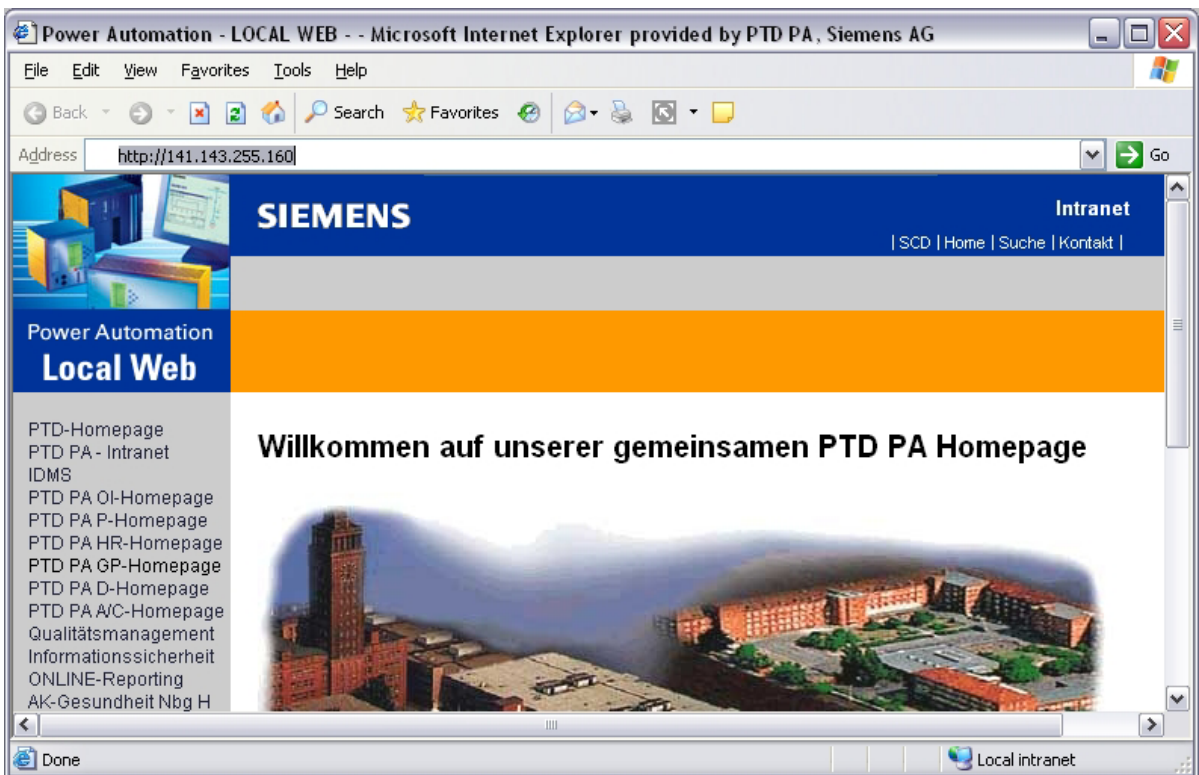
Power Automation - LOCAL WEB - - Microsoft Internet Explorer provided by PTD PA, Siemens AG

File Edit View Favorites Tools Help

Back Search Favorites

Address http://141.143.255.160 Go

SIEMENS

Intranet

| SCD | Home | Suche | Kontakt |

Power Automation
Local Web

PTD-Homepage
PTD PA - Intranet
IDMS
PTD PA OI-Homepage
PTD PA P-Homepage
PTD PA HR-Homepage
PTD PA GP-Homepage
PTD PA D-Homepage
PTD PA A/C-Homepage
Qualitätsmanagement
Informationssicherheit
ONLINE-Reporting
AK-Gesundheit Nbg H

Willkommen auf unserer gemeinsamen PTD PA Homepage

Done

Local intranet